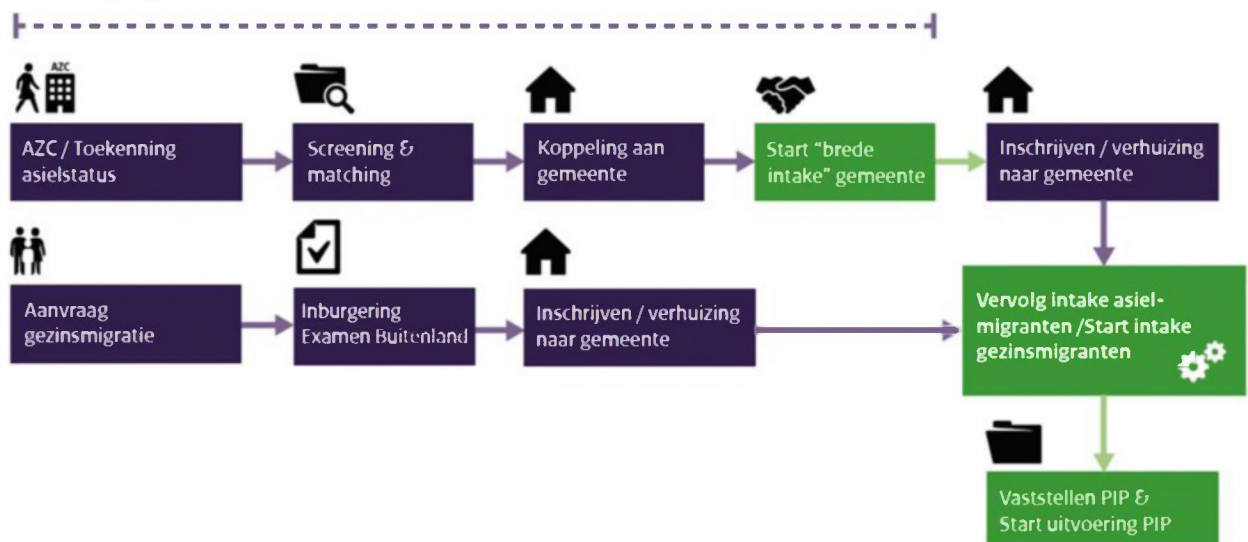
AZC

AZC / Toekenning asielstatus

Screening & matching

Koppeling aan gemeente

Start "brede intake" gemeente

Inschrijven / verhuizing naar gemeente

Aanvraag gezinsmigratie

Inburgering Examen Buitenland

Inschrijven / verhuizing naar gemeente

Vervolg intake asiel-migranten /Start intake gezinsmigranten

Vaststellen PIP & Start uitvoering PIP